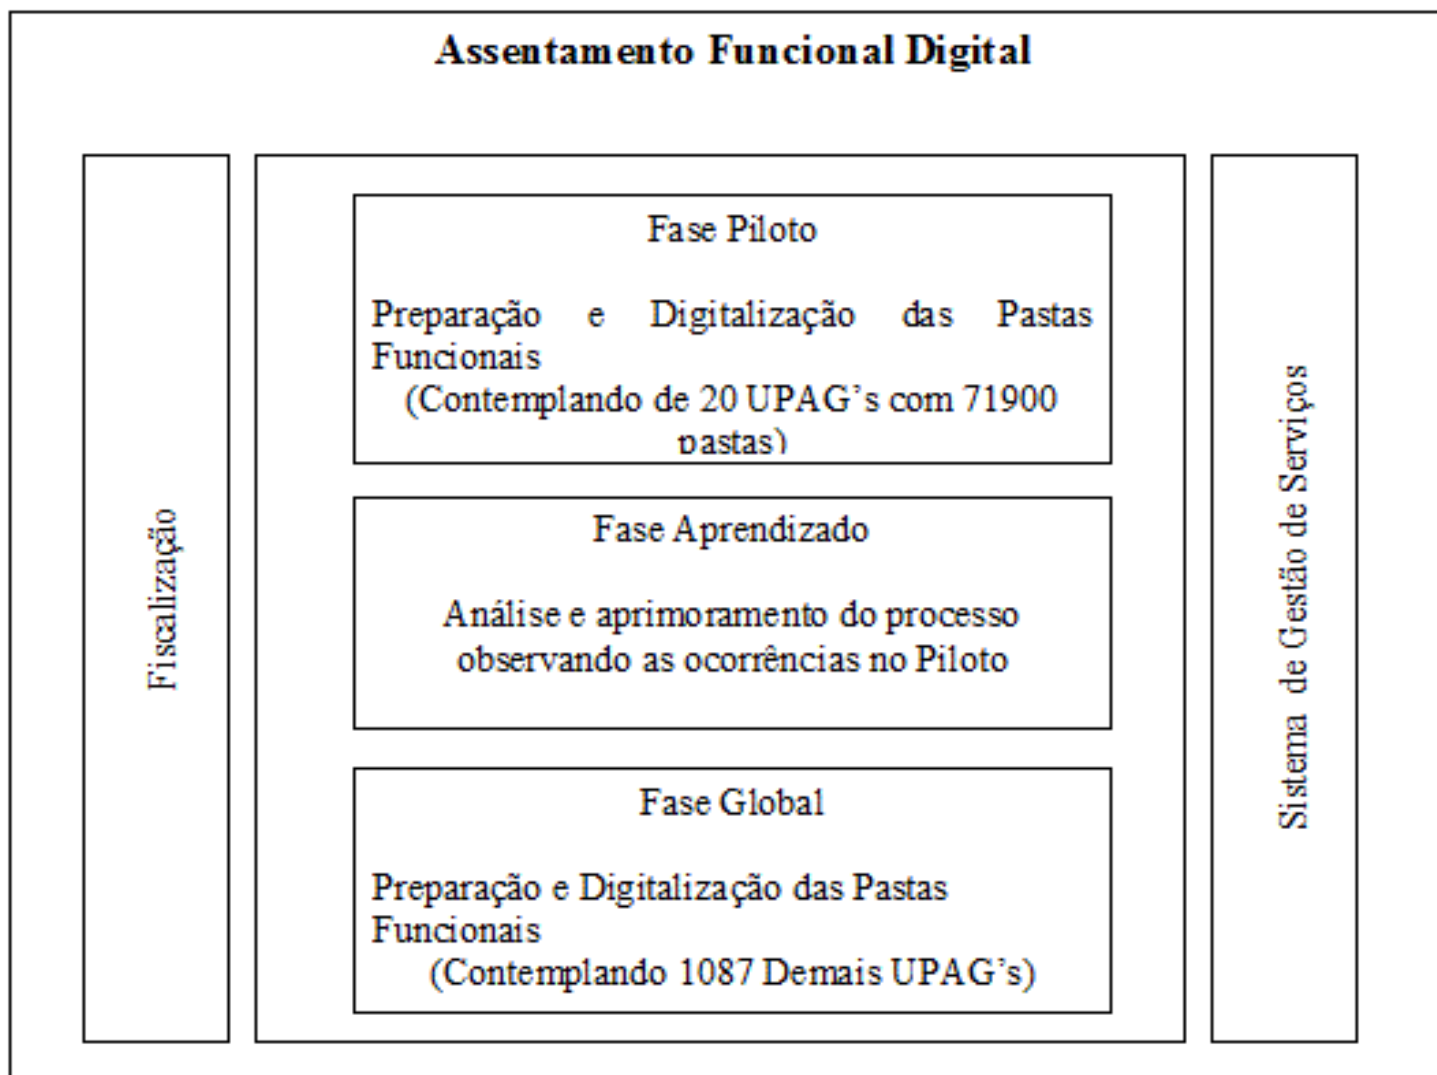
Assentamento Funcional Digital

Fiscalização

Fase Piloto

Preparação e Digitalização das Pastas Funcionais
(Contemplando de 20 UPAG's com 71900 pastas)

Fase Aprendizado

Análise e aprimoramento do processo observando as ocorrências no Piloto

Fase Global

Preparação e Digitalização das Pastas Funcionais
(Contemplando 1087 Demais UPAG's)

Sistema de Gestão de Serviços